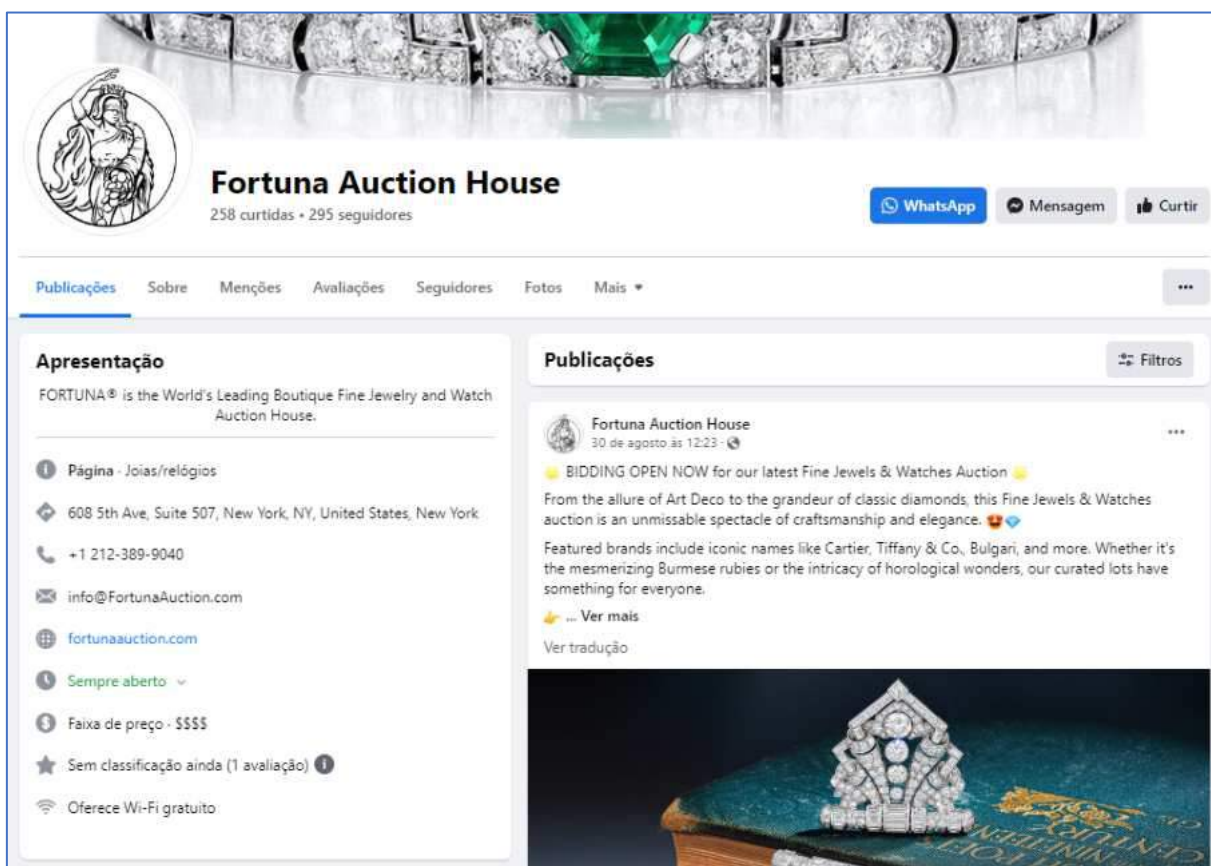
Fortuna Auction House
258 curtidas • 295 seguidores

WhatsApp
Mensagem
Curtir

Publicações
Sobre
Menções
Avaliações
Seguidores
Fotos
Mais
...

Apresentação

FORTUNA® is the World's Leading Boutique Fine Jewelry and Watch Auction House.

Página · Joias/relógios

608 5th Ave, Suite 507, New York, NY, United States, New York

+1 212-389-9040

info@FortunaAuction.com

fortunaauction.com

Sempre aberto

Faixa de preço · $$$$

Sem classificação ainda (1 avaliação)

Oferece Wi-Fi gratuito

Publicações

Filtros

Fortuna Auction House
30 de agosto às 12:23 ·

...

BIDDING OPEN NOW for our latest Fine Jewels & Watches Auction

From the allure of Art Deco to the grandeur of classic diamonds, this Fine Jewels & Watches auction is an unmissable spectacle of craftsmanship and elegance.

Featured brands include iconic names like Cartier, Tiffany & Co., Bulgari, and more. Whether it's the mesmerizing Burmese rubies or the intricacy of horological wonders, our curated lots have something for everyone.

... Ver mais

Ver tradução